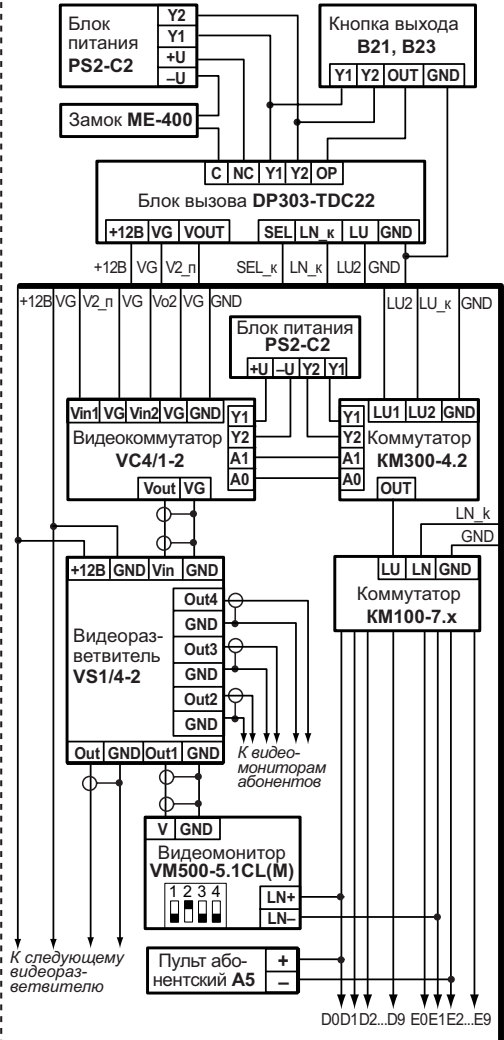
Блок питания PS2-C2
Y2
Y1
+U
–U

Кнопка выхода B21, B23
Y1 Y2 OUT GND

Замок ME-400

C NC Y1 Y2 OP
Блок вызова DP303-TDC22
+12B VG VOUT SEL LN_к LU GND

+12B VG V2_п SEL_к LN_к LU2 GND

+12B VG V2_п VG Vo2 VG GND
LU2 LU_к GND

Блок питания PS2-C2
+U –U Y2 Y1

Vin1 VG Vin2 VG GND
Y1
Y2
A1
A0
Видеокоммутатор VC4/1-2
Vout VG

Y1
Y2
A1
A0
LU1 LU2 GND
Коммутатор KM300-4.2
OUT

LN_k
GND

+12B GND Vin GND
Видеоразветвитель VS1/4-2
Out4
GND
Out3
GND
Out2
GND
Out GND Out1 GND

LU LN GND
Коммутатор KM100-7.x

К видеомониторам абонентов

V GND
Видеомонитор VM500-5.1CL(M)
1 2 3 4
LN+
LN–

К следующему видеоразветвителю

Пульт абонентский A5
+
–

D0 D1 D2...D9 E0 E1 E2...E9